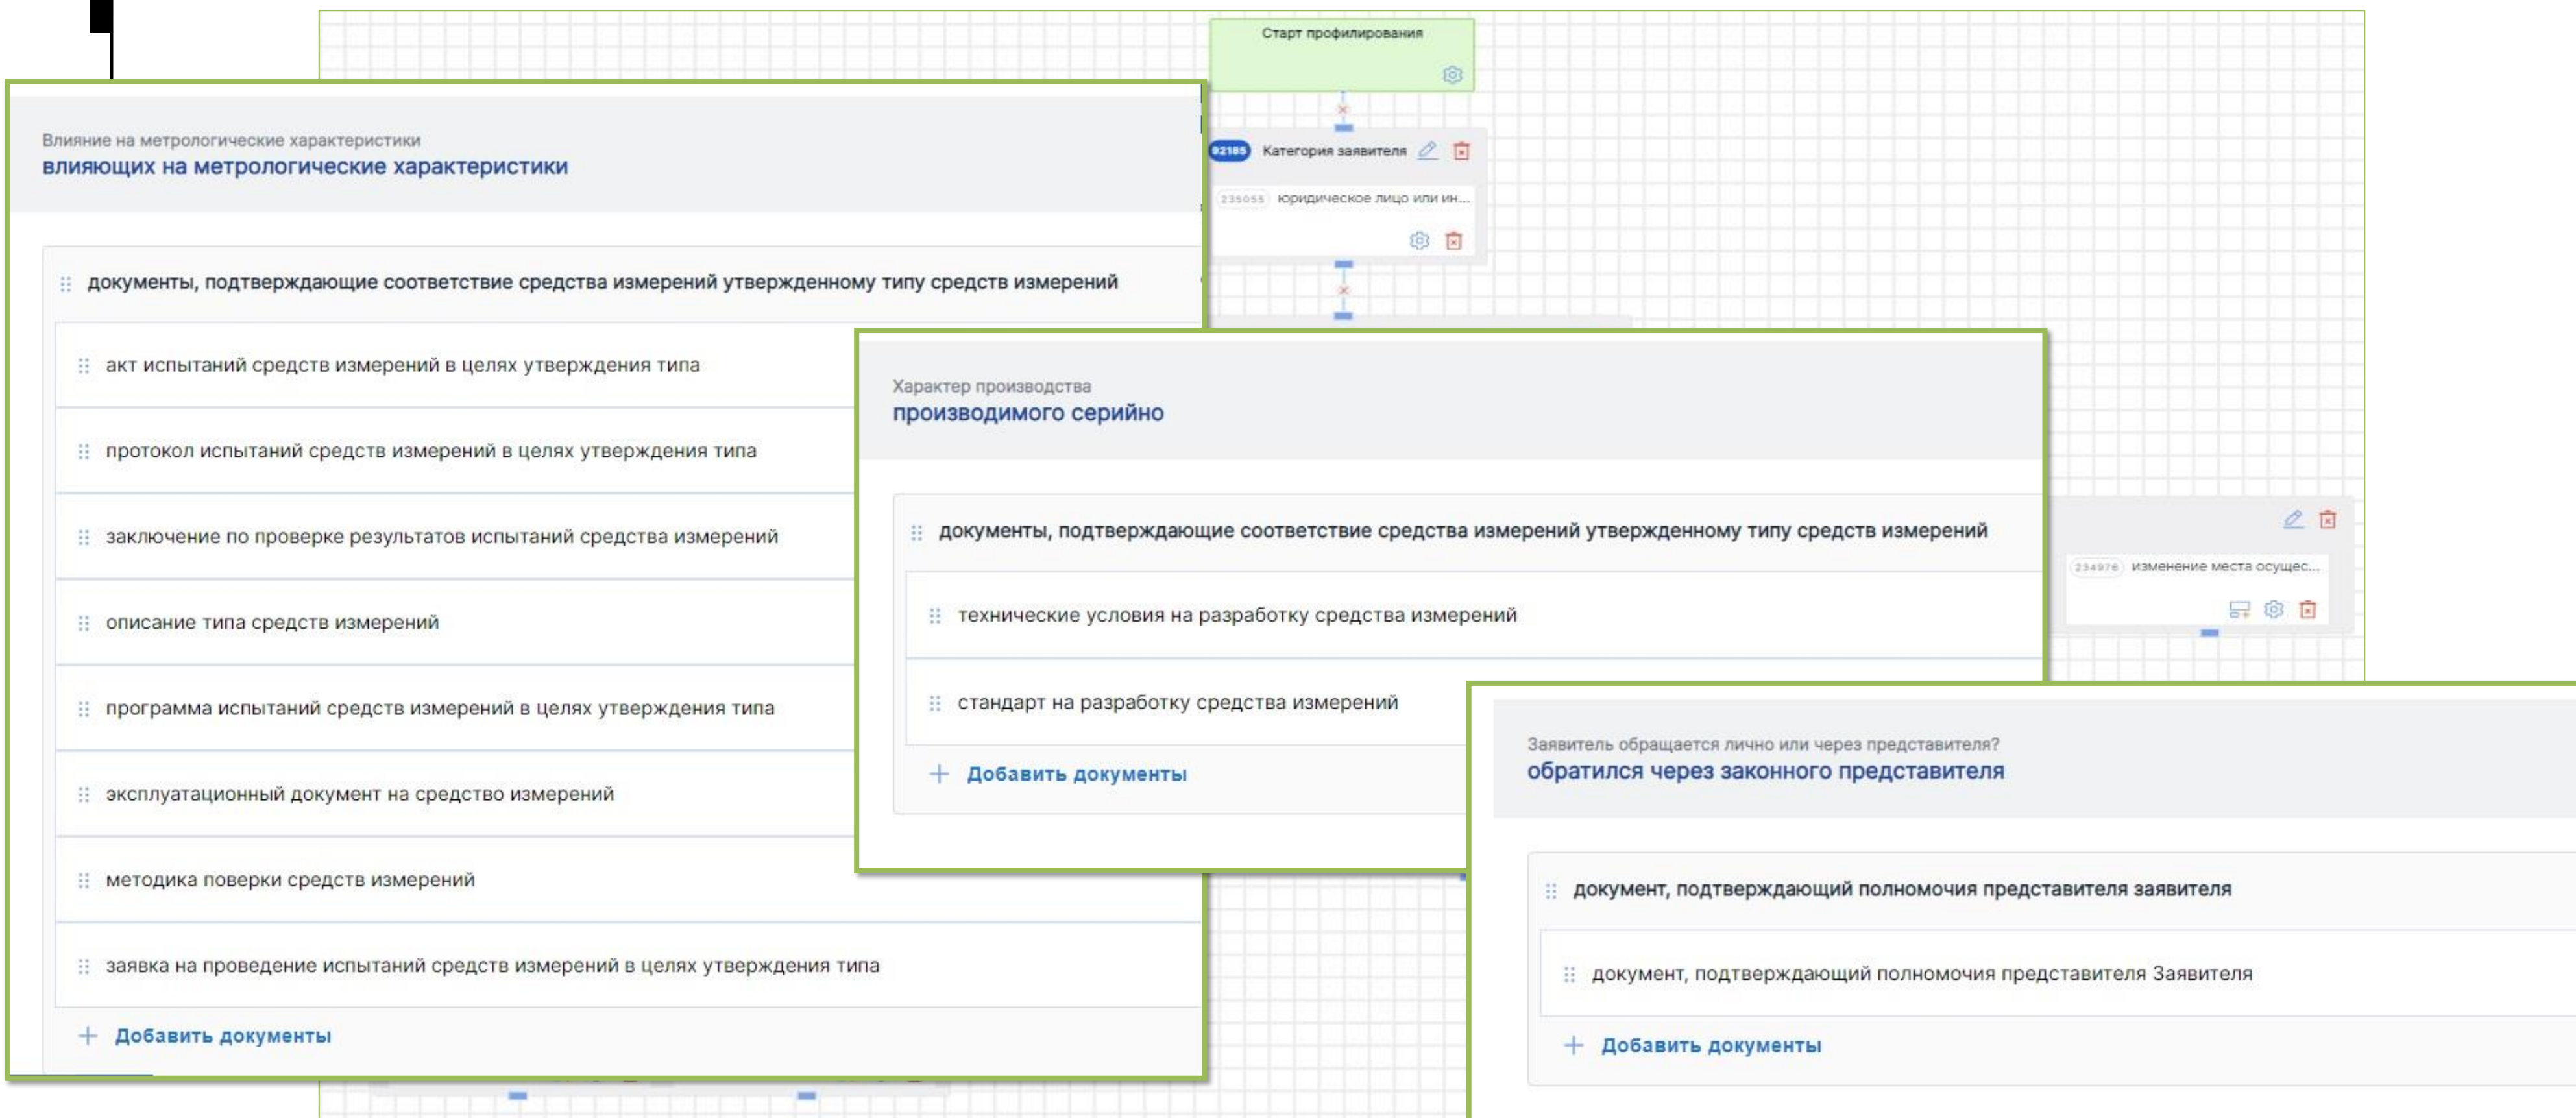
Старт профилирования

92185 Категория заявителя

235055 юридическое лицо или ин...

Влияние на метрологические характеристики
влияющих на метрологические характеристики

документы, подтверждающие соответствие средства измерений утвержденному типу средств измерений

акт испытаний средств измерений в целях утверждения типа

протокол испытаний средств измерений в целях утверждения типа

заключение по проверке результатов испытаний средства измерений

описание типа средств измерений

программа испытаний средств измерений в целях утверждения типа

эксплуатационный документ на средство измерений

методика поверки средств измерений

заявка на проведение испытаний средств измерений в целях утверждения типа

+ Добавить документы

Характер производства
производимого серийно

документы, подтверждающие соответствие средства измерений утвержденному типу средств измерений

технические условия на разработку средства измерений

стандарт на разработку средства измерений

+ Добавить документы

234976 изменение места осущес...

Заявитель обращается лично или через представителя?
обратился через законного представителя

документ, подтверждающий полномочия представителя заявителя

документ, подтверждающий полномочия представителя Заявителя

+ Добавить документы